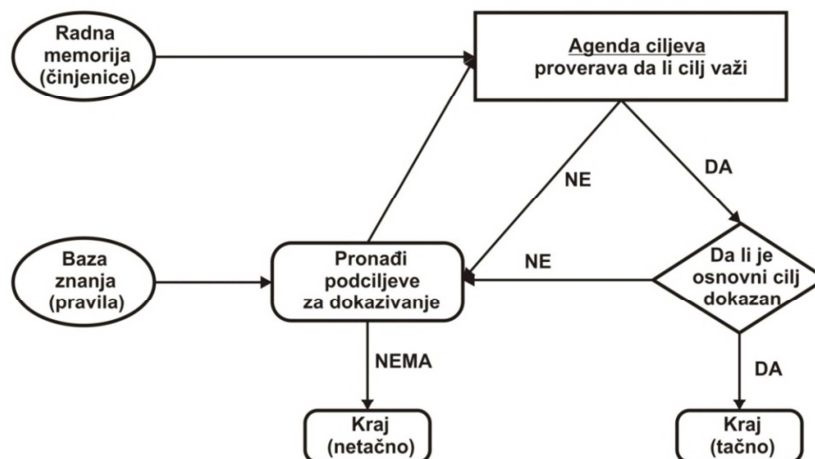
Radna memorija (činjenice)

Agenda ciljeva
proverava da li cilj važi

NE

DA

Baza znanja (pravila)

Pronađi podciljeve za dokazivanje

NE

Da li je osnovni cilj dokazan

NEMA

DA

Kraj (netačno)

Kraj (tačno)